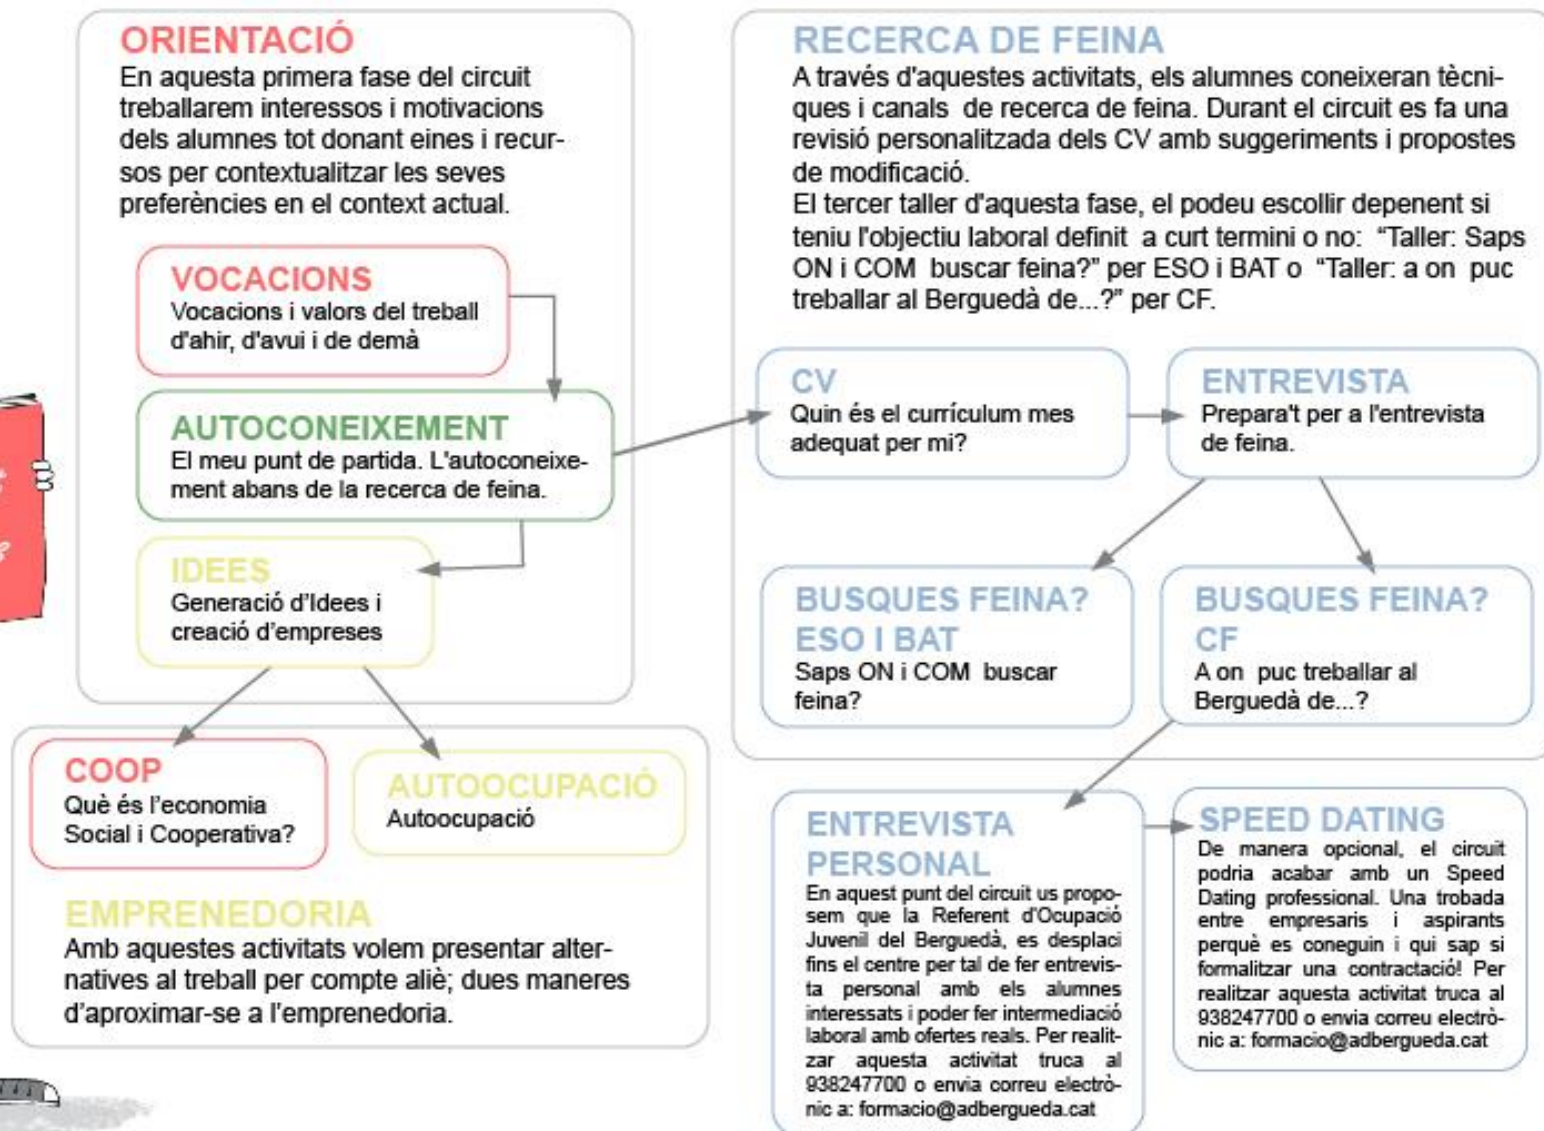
ORIENTACIÓ
En aquesta primera fase del circuit treballarem interessos i motivacions dels alumnes tot donant eines i recursos per contextualitzar les seves preferències en el context actual.

VOCACIONS
Vocacions i valors del treball d'ahir, d'avui i de demà

AUTOCONEIXEMENT
El meu punt de partida. L'autoconeixement abans de la recerca de feina.

IDEES
Generació d'Idees i creació d'empreses

COOP
Què és l'economia Social i Cooperativa?

AUTOOCUPACIÓ
Autoocupació

EMPRENEDORIA
Amb aquestes activitats volem presentar alternatives al treball per compte aliè; dues maneres d'aproximar-se a l'emprenedoria.

RECERCA DE FEINA
A través d'aquestes activitats, els alumnes coneixeran tècniques i canals de recerca de feina. Durant el circuit es fa una revisió personalitzada dels CV amb suggeriments i propostes de modificació.
El tercer taller d'aquesta fase, el podeu escollir depenent si teniu l'objectiu laboral definit a curt termini o no: "Taller: Saps ON i COM buscar feina?" per ESO i BAT o "Taller: a on puc treballar al Berguedà de...?" per CF.

CV
Quin és el currículum mes adequat per mi?

ENTREVISTA
Prepara't per a l'entrevista de feina.

BUSQUES FEINA? ESO I BAT
Saps ON i COM buscar feina?

BUSQUES FEINA? CF
A on puc treballar al Berguedà de...?

ENTREVISTA PERSONAL
En aquest punt del circuit us proposem que la Referent d'Ocupació Juvenil del Berguedà, es desplaci fins el centre per tal de fer entrevista personal amb els alumnes interessats i poder fer intermediació laboral amb ofertes reals. Per realitzar aquesta activitat truca al 938247700 o envia correu electrònic a: formacio@adbergueda.cat

SPEED DATING
De manera opcional, el circuit podria acabar amb un Speed Dating professional. Una trobada entre empresaris i aspirants perquè es coneguin i qui sap si formalitzar una contractació! Per realitzar aquesta activitat truca al 938247700 o envia correu electrònic a: formacio@adbergueda.cat